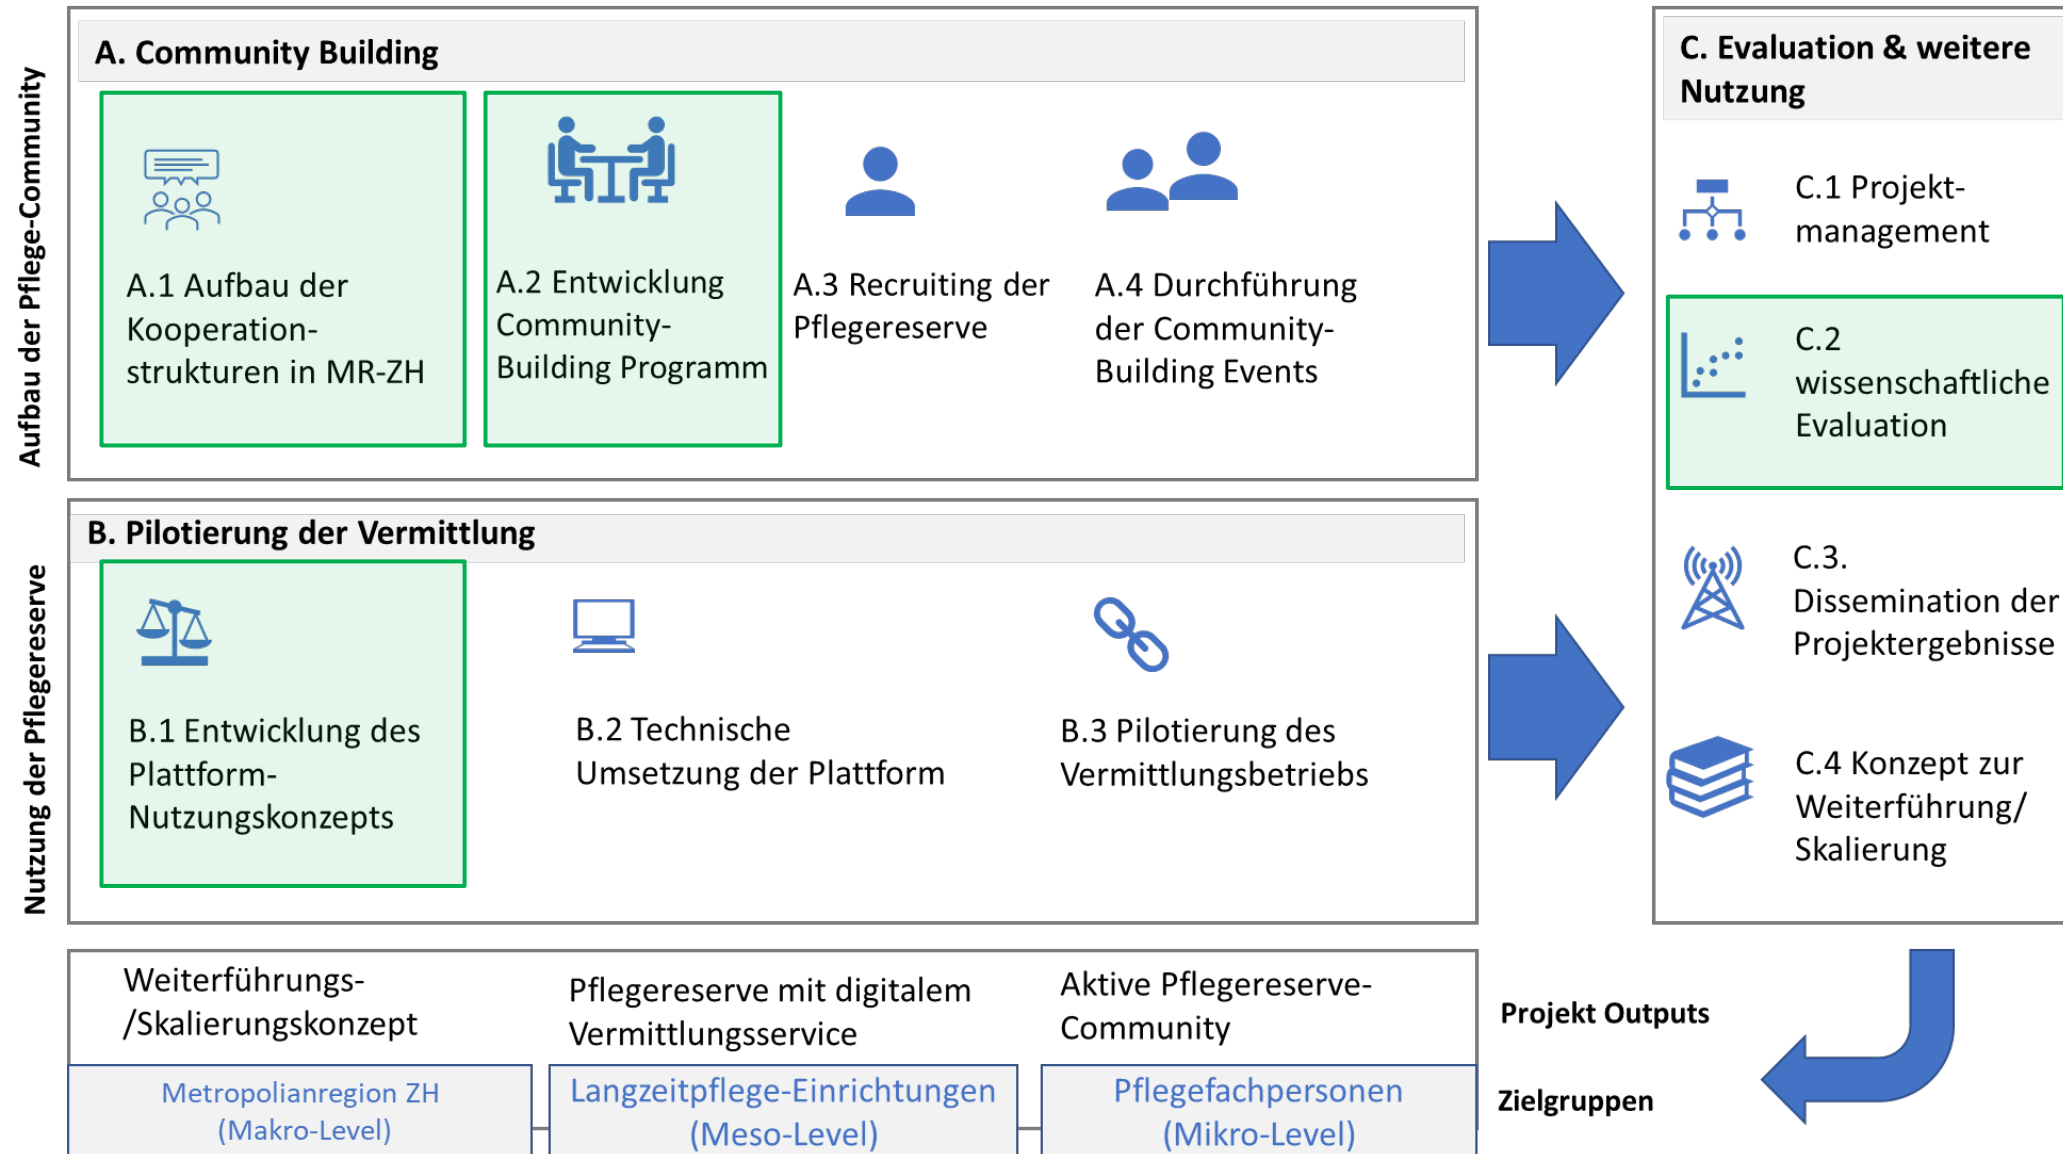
Aufbau der Pflege-Community

A. Community Building

A.1 Aufbau der Kooperationsstrukturen in MR-ZH

A.2 Entwicklung Community-Building Programm

A.3 Recruiting der Pflegereserve

A.4 Durchführung der Community-Building Events

Nutzung der Pflegereserve

B. Pilotierung der Vermittlung

B.1 Entwicklung des Plattform-Nutzungskonzepts

B.2 Technische Umsetzung der Plattform

B.3 Pilotierung des Vermittlungsbetriebs

C. Evaluation & weitere Nutzung

C.1 Projektmanagement

C.2 wissenschaftliche Evaluation

C.3. Dissemination der Projektergebnisse

C.4 Konzept zur Weiterführung/ Skalierung

Weiterführungs-/Skalierungskonzept

Pflegereserve mit digitalem Vermittlungsservice

Aktive Pflegereserve-Community

Projekt Outputs

Metropolianregion ZH (Makro-Level)

Langzeitpflege-Einrichtungen (Meso-Level)

Pflegefachpersonen (Mikro-Level)

Zielgruppen